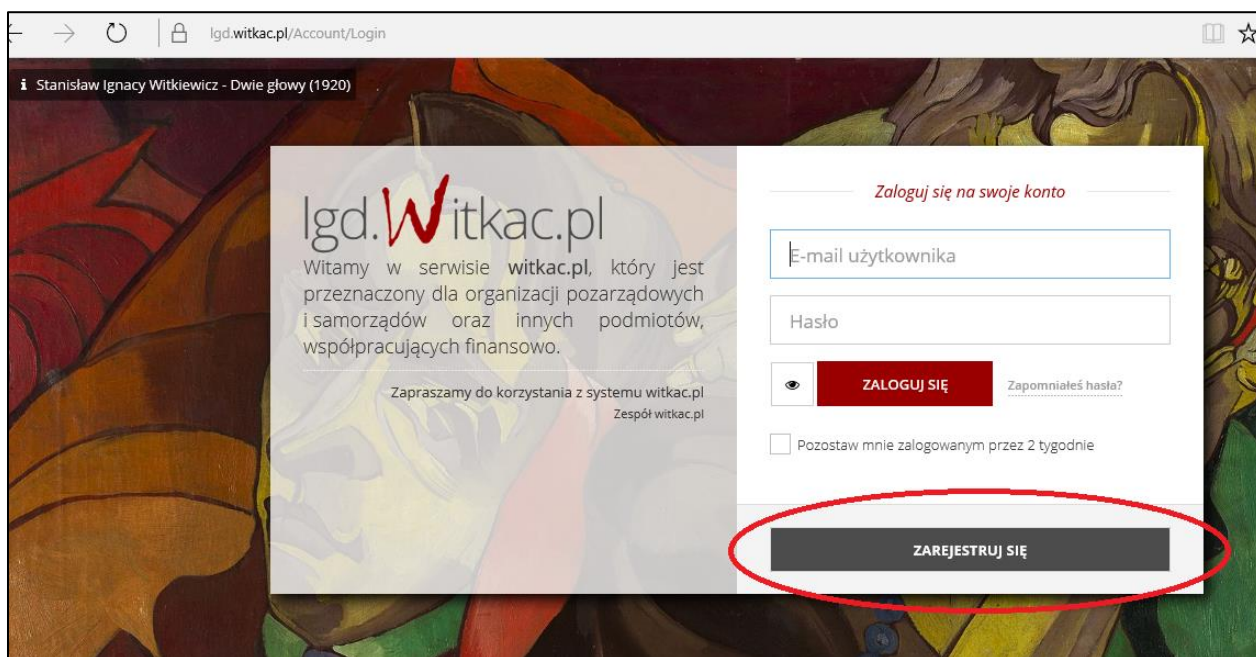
lgd.witkac.pl/Account/Login

Stanisław Ignacy Witkiewicz - Dwie głowy (1920)

lgd.Witkac.pl

Witamy w serwisie witkac.pl, który jest przeznaczony dla organizacji pozarządowych i samorządów oraz innych podmiotów, współpracujących finansowo.

Zapraszamy do korzystania z systemu witkac.pl
Zespół witkac.pl

Zaloguj się na swoje konto

E-mail użytkownika

Hasło

ZALOGUJ SIĘ

Zapomniałeś hasła?

Pozostaw mnie zalogowanym przez 2 tygodnie

ZAREJESTRUJ SIĘ